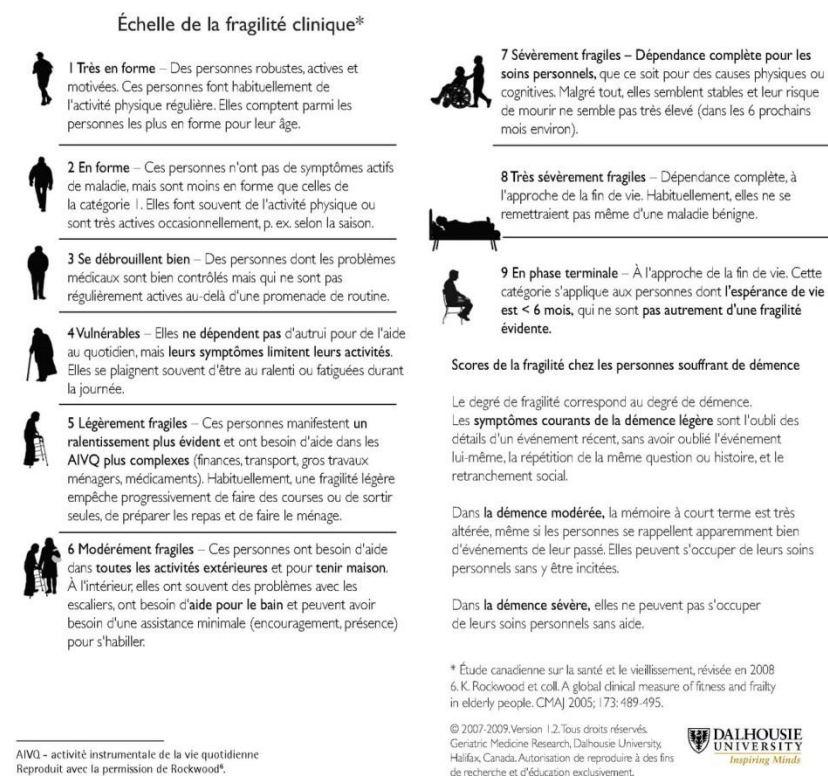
Échelle de la fragilité clinique*

1 Très en forme – Des personnes robustes, actives et motivées. Ces personnes font habituellement de l'activité physique régulière. Elles comptent parmi les personnes les plus en forme pour leur âge.

2 En forme – Ces personnes n'ont pas de symptômes actifs de maladie, mais sont moins en forme que celles de la catégorie 1. Elles font souvent de l'activité physique ou sont très actives occasionnellement, p. ex. selon la saison.

3 Se débrouillent bien – Des personnes dont les problèmes médicaux sont bien contrôlés mais qui ne sont pas régulièrement actives au-delà d'une promenade de routine.

4 Vulnérables – Elles ne dépendent pas d'autrui pour de l'aide au quotidien, mais leurs symptômes limitent leurs activités. Elles se plaignent souvent d'être au ralenti ou fatiguées durant la journée.

5 Légèrement fragiles – Ces personnes manifestent un ralentissement plus évident et ont besoin d'aide dans les AIVQ plus complexes (finances, transport, gros travaux ménagers, médicaments). Habituellement, une fragilité légère empêche progressivement de faire des courses ou de sortir seules, de préparer les repas et de faire le ménage.

6 Modérément fragiles – Ces personnes ont besoin d'aide dans toutes les activités extérieures et pour tenir maison. À l'intérieur, elles ont souvent des problèmes avec les escaliers, ont besoin d'aide pour le bain et peuvent avoir besoin d'une assistance minimale (encouragement, présence) pour s'habiller.

AIVQ – activité instrumentale de la vie quotidienne
Reproduit avec la permission de Rockwood⁶.

7 Sévèrement fragiles – Dépendance complète pour les soins personnels, que ce soit pour des causes physiques ou cognitives. Malgré tout, elles semblent stables et leur risque de mourir ne semble pas très élevé (dans les 6 prochains mois environ).

8 Très sévèrement fragiles – Dépendance complète, à l'approche de la fin de vie. Habituellement, elles ne se remettraient pas même d'une maladie bénigne.

9 En phase terminale – À l'approche de la fin de vie. Cette catégorie s'applique aux personnes dont l'espérance de vie est < 6 mois, qui ne sont pas autrement d'une fragilité évidente.

Scores de la fragilité chez les personnes souffrant de démence

Le degré de fragilité correspond au degré de démence. Les symptômes courants de la démence légère sont l'oubli des détails d'un événement récent, sans avoir oublié l'événement lui-même, la répétition de la même question ou histoire, et le retranchement social.

Dans la démence modérée, la mémoire à court terme est très altérée, même si les personnes se rappellent apparemment bien d'événements de leur passé. Elles peuvent s'occuper de leurs soins personnels sans y être incitées.

Dans la démence sévère, elles ne peuvent pas s'occuper de leurs soins personnels sans aide.

* Étude canadienne sur la santé et le vieillissement, révisée en 2008
6. K. Rockwood et coll. A global clinical measure of fitness and frailty in elderly people. CMAJ 2005; 173: 489-495.

© 2007-2009. Version 1.2. Tous droits réservés. Geriatric Medicine Research, Dalhousie University, Halifax, Canada. Autorisation de reproduire à des fins de recherche et d'éducation exclusivement.

DALHOUSIE UNIVERSITY
Inspiring Minds